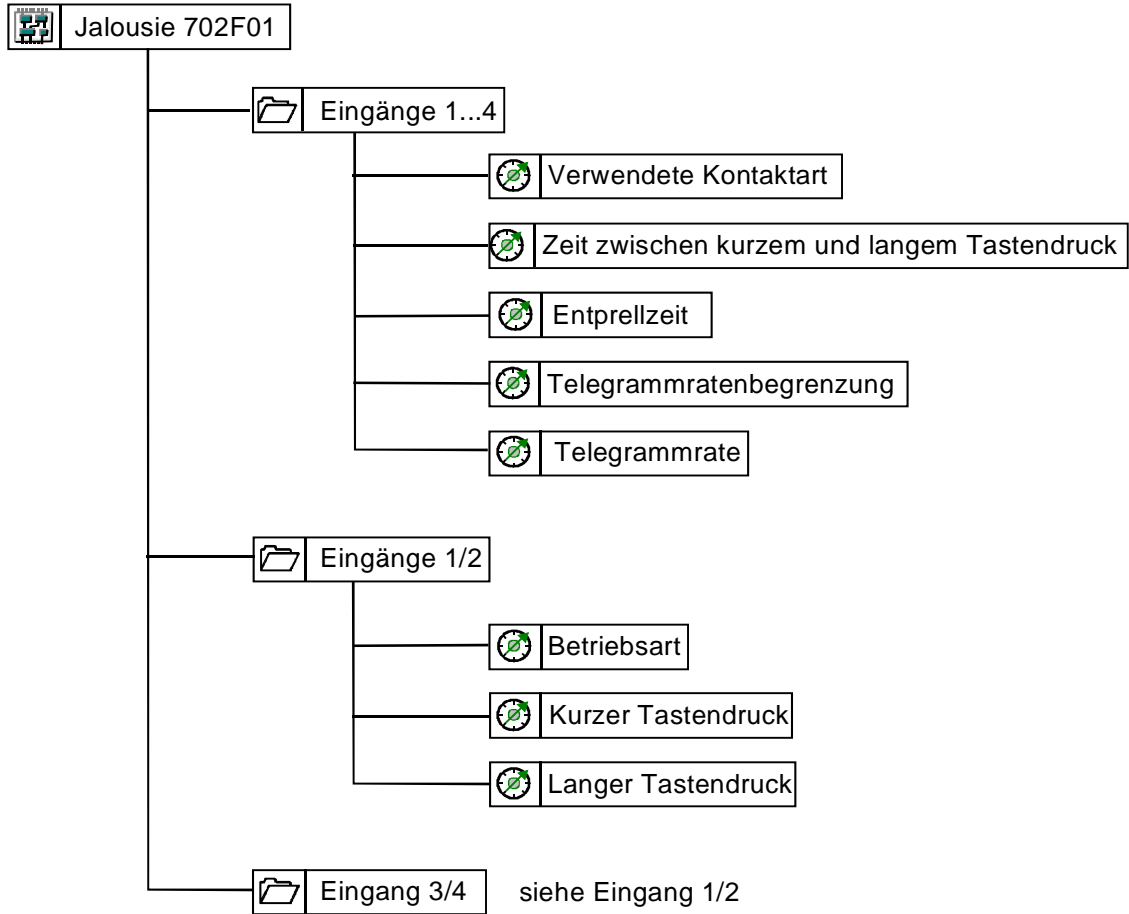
Jalousie 702F01

Eingänge 1...4

Verwendete Kontaktart

Zeit zwischen kurzem und langem Tastendruck

Entprellzeit

Telegrammratenbegrenzung

Telegrammrate

Eingänge 1/2

Betriebsart

Kurzer Tastendruck

Langer Tastendruck

Eingang 3/4

siehe Eingang 1/2